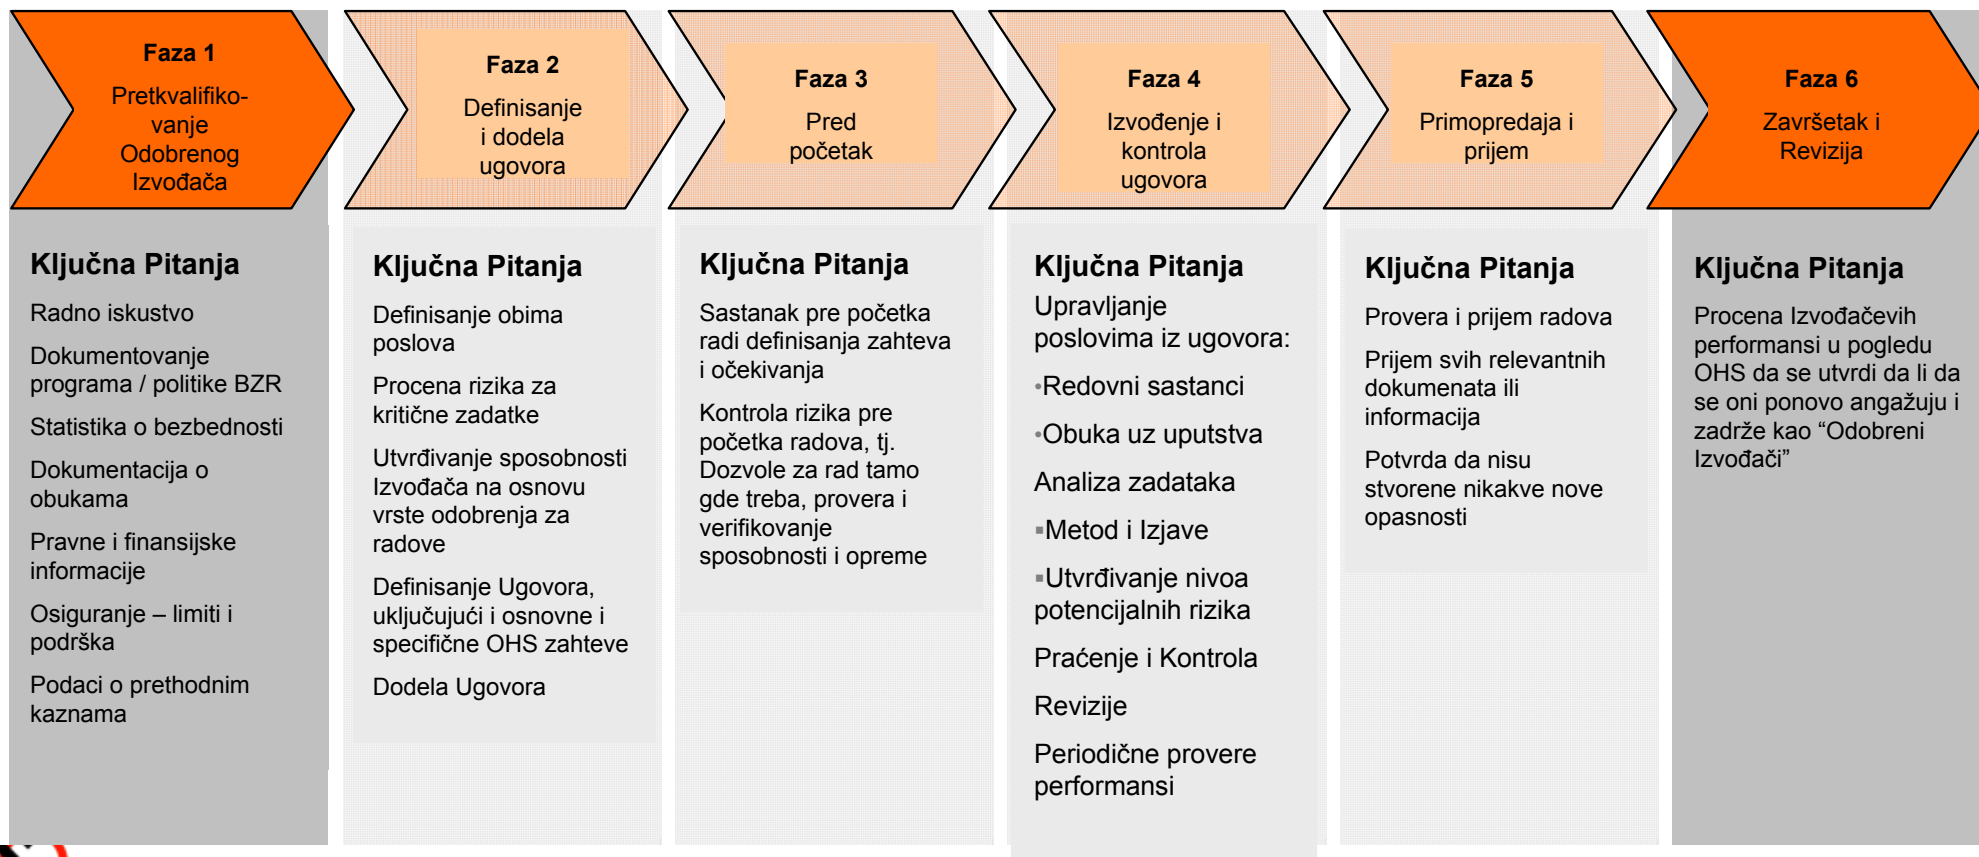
Faza 1
Pretkvalifiko-vanje Odobrenog Izvođača

Faza 2
Definisanje i dodela ugovora

Faza 3
Pred početak

Faza 4
Izvođenje i kontrola ugovora

Faza 5
Primopredaja i prijem

Faza 6
Završetak i Revizija

Ključna Pitanja

Radno iskustvo

Dokumentovanje programa / politike BZR

Statistika o bezbednosti

Dokumentacija o obukama

Pravne i finansijske informacije

Osiguranje – limiti i podrška

Podaci o prethodnim kaznama

Ključna Pitanja

Definisanje obima poslova

Procena rizika za kritične zadatke

Utvrđivanje sposobnosti Izvođača na osnovu vrste odobrenja za radove

Definisanje Ugovora, uključujući i osnovne i specifične OHS zahteve

Dodela Ugovora

Ključna Pitanja

Sastanak pre početka radi definisanja zahteva i očekivanja

Kontrola rizika pre početka radova, tj. Dozvole za rad tamo gde treba, provera i verifikovanje sposobnosti i opreme

Ključna Pitanja

Upravljanje poslovima iz ugovora:

•Redovni sastanci

•Obuka uz uputstva

Analiza zadataka

▪Metod i Izjave

▪Utvrđivanje nivoa potencijalnih rizika

Praćenje i Kontrola

Revizije

Periodične provere performansi

Ključna Pitanja

Provera i prijem radova

Prijem svih relevantnih dokumenata ili informacija

Potvrda da nisu stvorene nikakve nove opasnosti

Ključna Pitanja

Procena Izvođačevih performansi u pogledu OHS da se utvrdi da li da se oni ponovo angažuju i zadrže kao “Odobreni Izvođači”